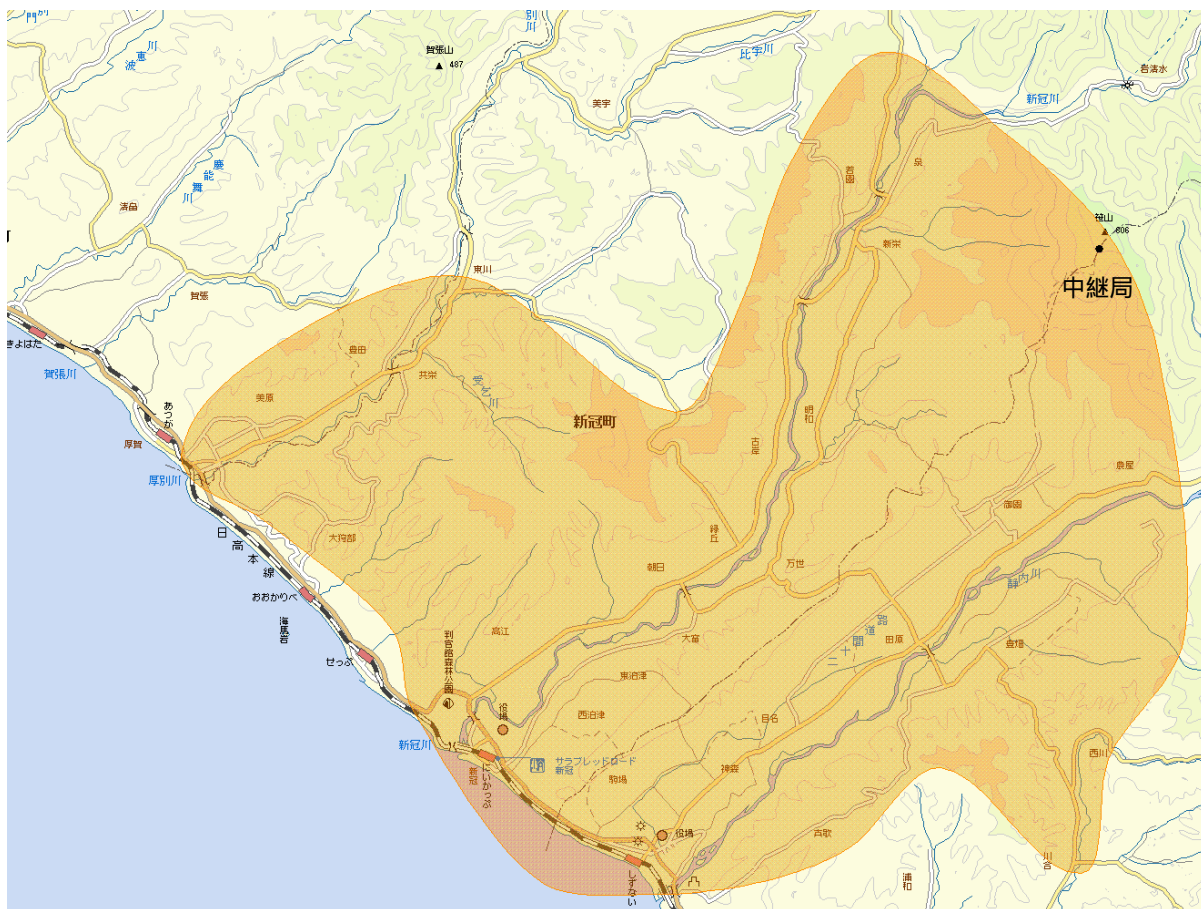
別川
東川
波
慶能舞川
賀張山
487
比宇川
美宇
新冠川
岩清水
清畠
若園
泉
神山
806
新栄
東川
中継局
賀張
きよはた
豊田
賀張川
共栄
受乞川
美原
新冠町
明和
あつが
厚賀
古岸
厚別川
泉屋
緑丘
御園
大狩部
朝日
万世
日高本線
静内川
おおかりべ
路道
海馬岩
高江
大富
田原
判官館森林公園
間
せっぷ
二
豊畑
東泊津
役場
西泊津
目名
西川
新冠川
サラブレッドロード新冠
にいかっぷ
新冠
駒場
神森
役場
古歌
浦和
川合
しずない